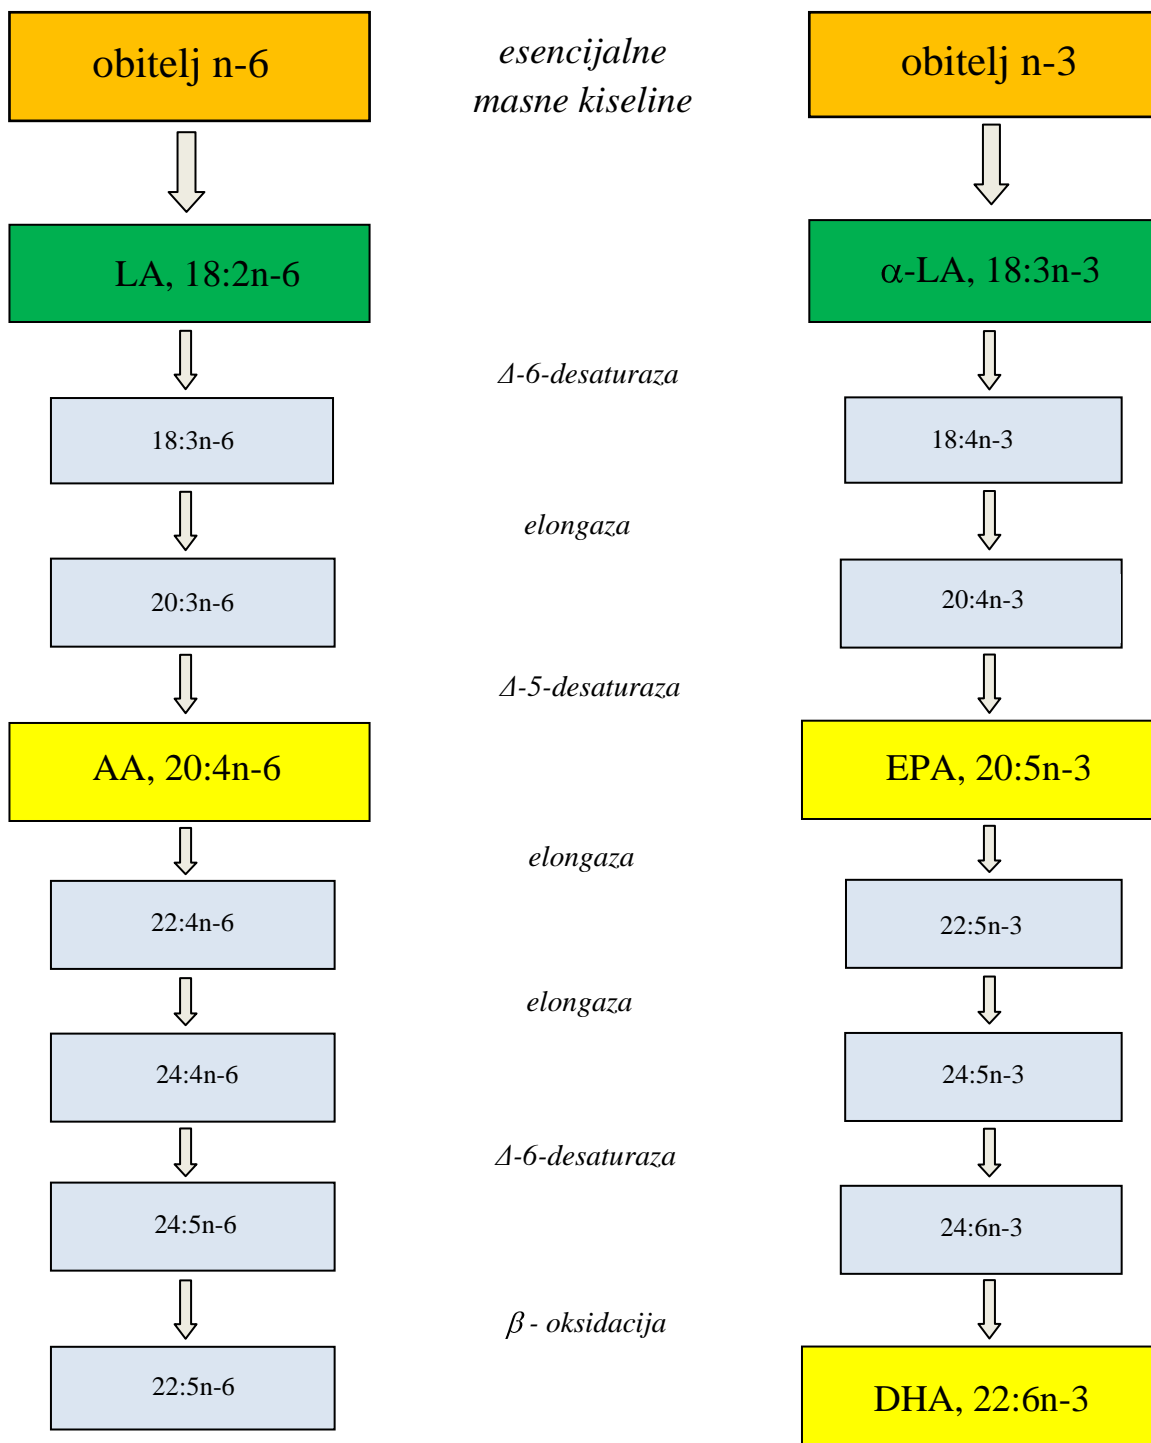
obitelj n-6

esencijalne masne kiseline

obitelj n-3

LA, 18:2n-6

α-LA, 18:3n-3

$\Delta$-6-desaturaza

18:3n-6

18:4n-3

elongaza

20:3n-6

20:4n-3

$\Delta$-5-desaturaza

AA, 20:4n-6

EPA, 20:5n-3

elongaza

22:4n-6

22:5n-3

elongaza

24:4n-6

24:5n-3

$\Delta$-6-desaturaza

24:5n-6

24:6n-3

$\beta$ - oksidacija

22:5n-6

DHA, 22:6n-3